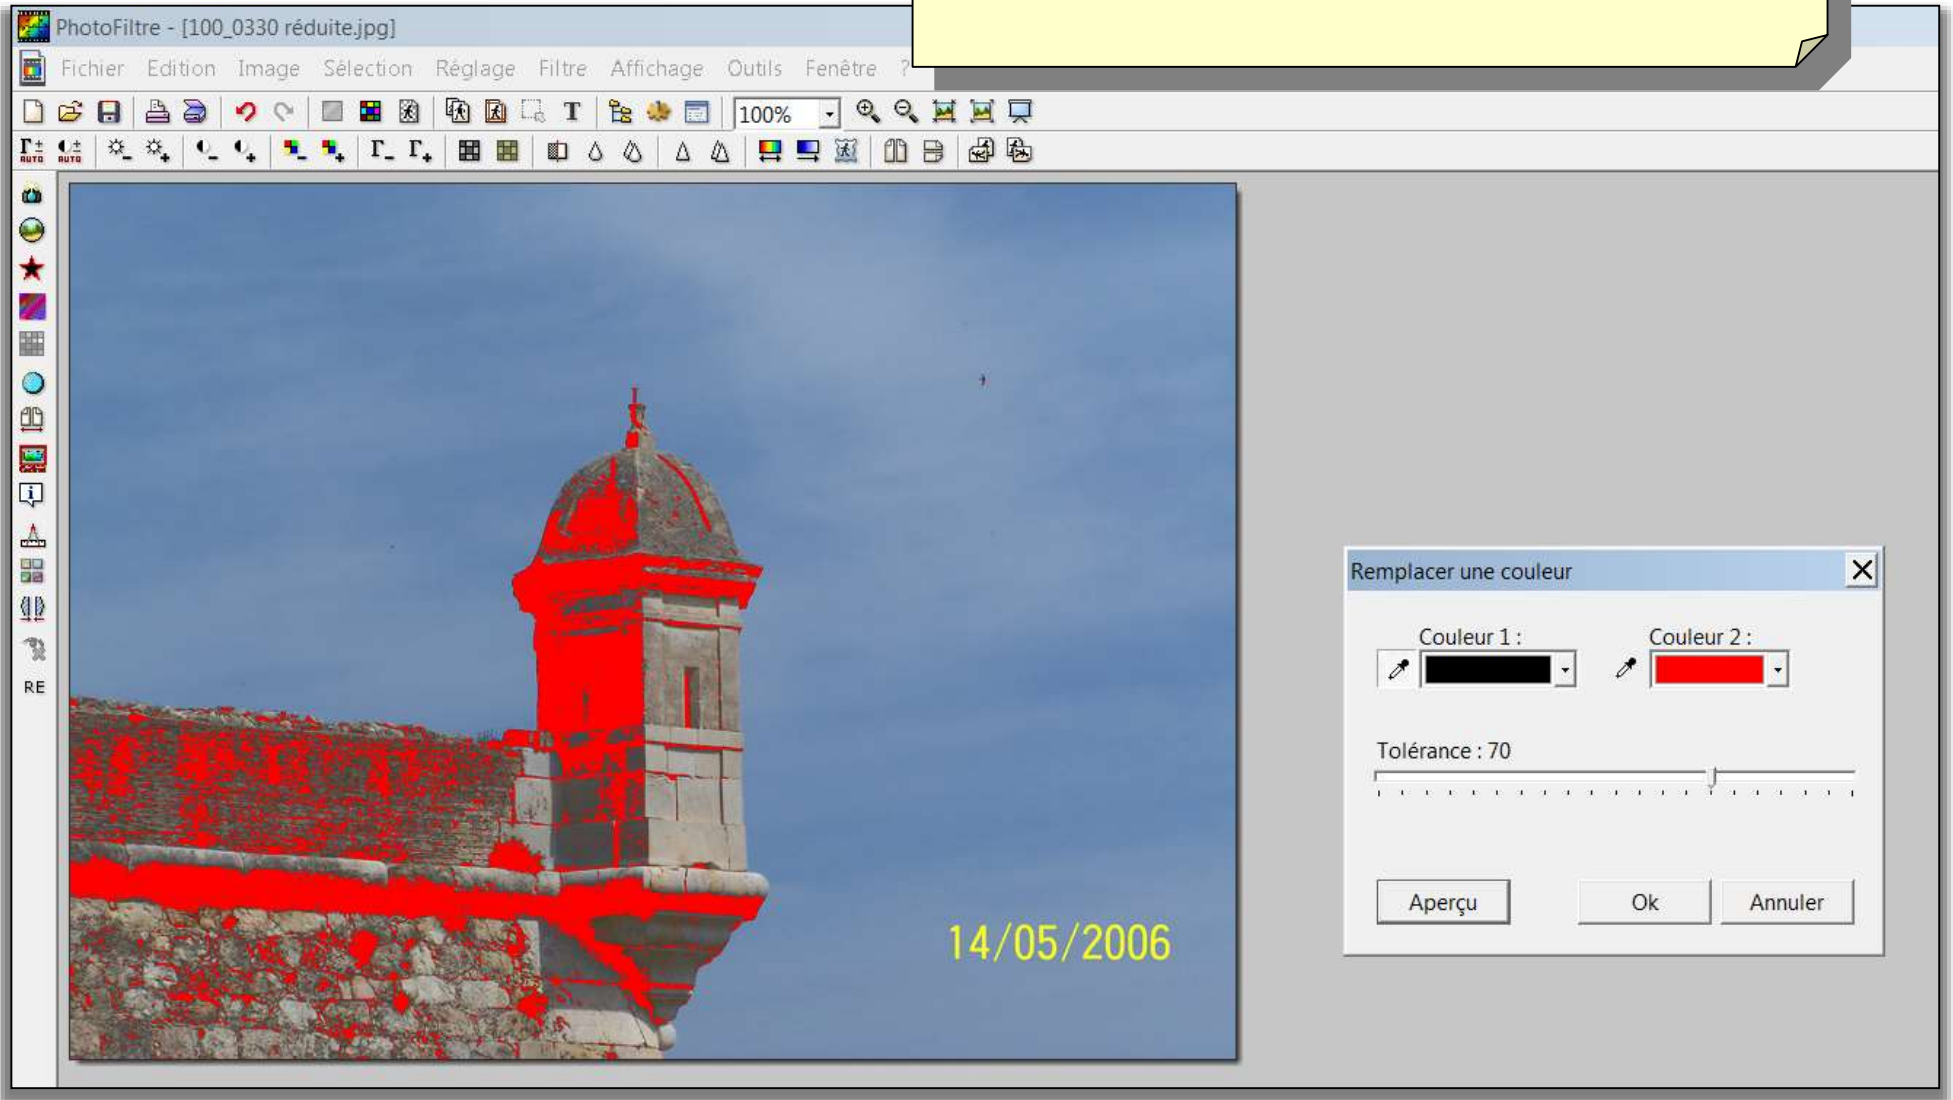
PhotoFiltre - [100_0330 réduite.jpg]

Fichier Edition Image Sélection Réglage Filtre Affichage Outils Fenêtre ?

100%

RE

14/05/2006

Remplacer une couleur

Couleur 1 :

Couleur 2 :

Tolérance : 70

Aperçu

Ok

Annuler